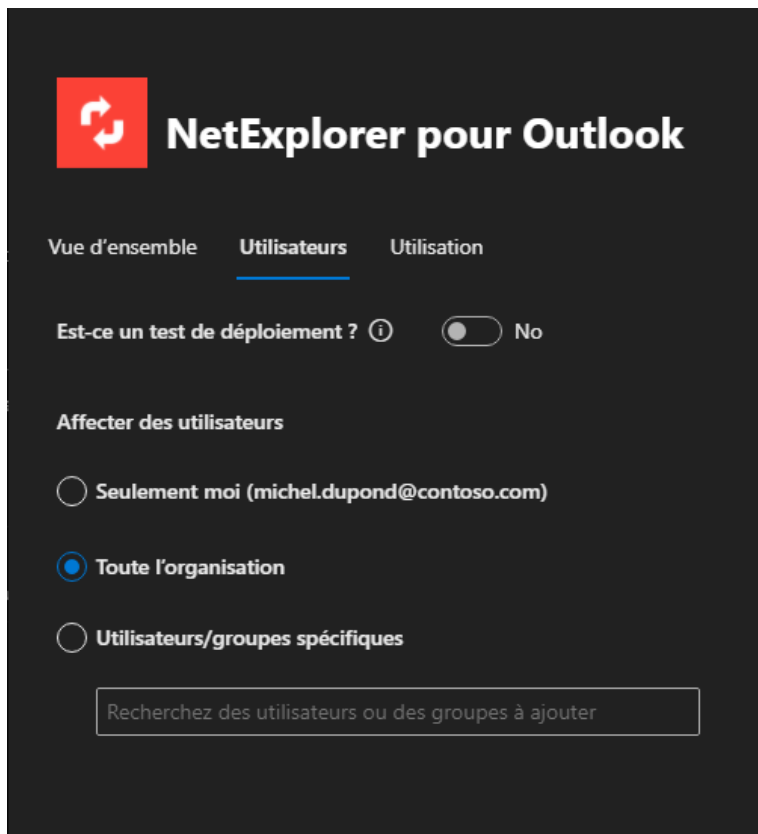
NetExplorer pour Outlook

Vue d'ensemble Utilisateurs Utilisation

Est-ce un test de déploiement ? No

Affecter des utilisateurs

Seulement moi (michel.dupond@contoso.com)

Toute l'organisation

Utilisateurs/groupes spécifiques

Recherchez des utilisateurs ou des groupes à ajouter